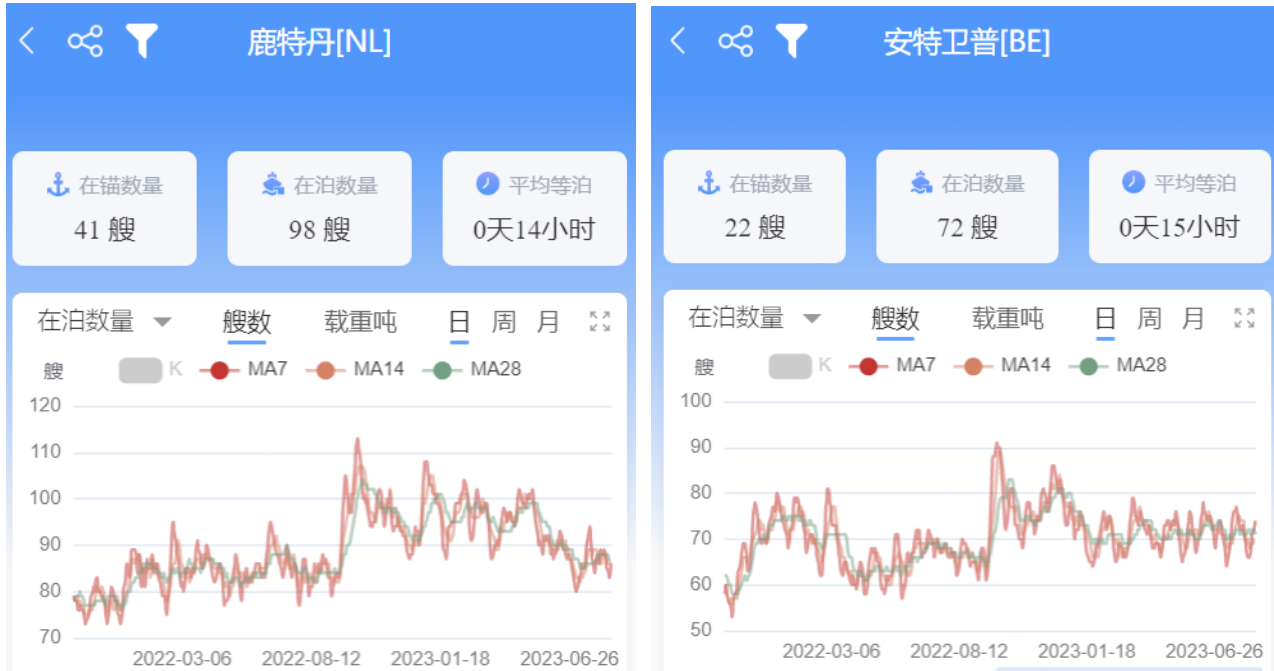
鹿特丹[NL]

在锚数量
41 艘

在泊数量
98 艘

平均等泊
0天14小时

在泊数量 艘数 载重吨 日 周 月

艘 K MA7 MA14 MA28

120
110
100
90
80
70

2022-03-06 2022-08-12 2023-01-18 2023-06-26

安特卫普[BE]

在锚数量
22 艘

在泊数量
72 艘

平均等泊
0天15小时

在泊数量 艘数 载重吨 日 周 月

艘 K MA7 MA14 MA28

100
90
80
70
60
50

2022-03-06 2022-08-12 2023-01-18 2023-06-26